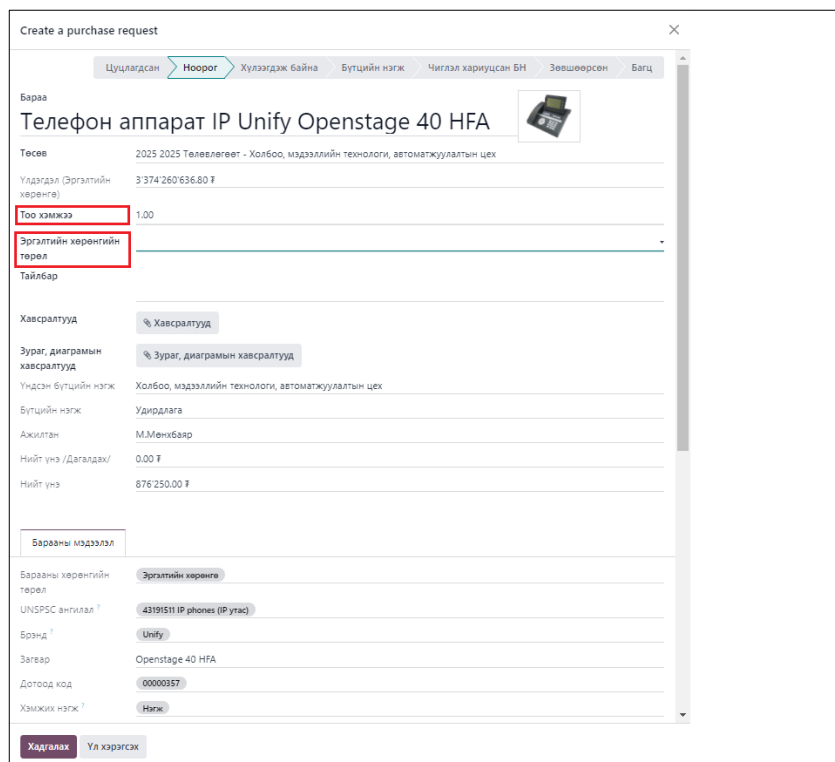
Create a purchase request

×

Цуцлагдсан Ноорог Хүлээгдэж байна Бүтцийн нэгж Чиглэл хариуцсан БН Зөвшөөрсөн Багц

Бараа

Телефон аппарат IP Unify Openstage 40 HFA

Төсөв 2025 2025 Төлөвлөгөт - Холбоо, мэдээллийн технологи, автоматжуулалтын цех

Үлдэгдэл (Эргэлтийн хөрөнгө) 3'374'260'636.80 ₮

Тоо хэмжээ 1.00

Эргэлтийн хөрөнгийн төрөл

Тайлбар

Хавсралтууд Хавсралтууд

Зураг, диаграмын хавсралтууд Зураг, диаграмын хавсралтууд

Үндсэн бүтцийн нэгж Холбоо, мэдээллийн технологи, автоматжуулалтын цех

Бүтцийн нэгж Удирдлага

Ажилтан М.Мөнхбаяр

Нийт үнэ /Дагалдах/ 0.00 ₮

Нийт үнэ 876'250.00 ₮

Барааны мэдээлэл

Барааны хөрөнгийн төрөл Эргэлтийн хөрөнгө

UNSPSC ангилал ? 43191511 IP phones (IP утас)

Брэнд ? Unify

Загвар Openstage 40 HFA

Дотоод код 00000357

Хэмжих нэгж ? Нэгж

Хадгалах Үл хэрэгсэх